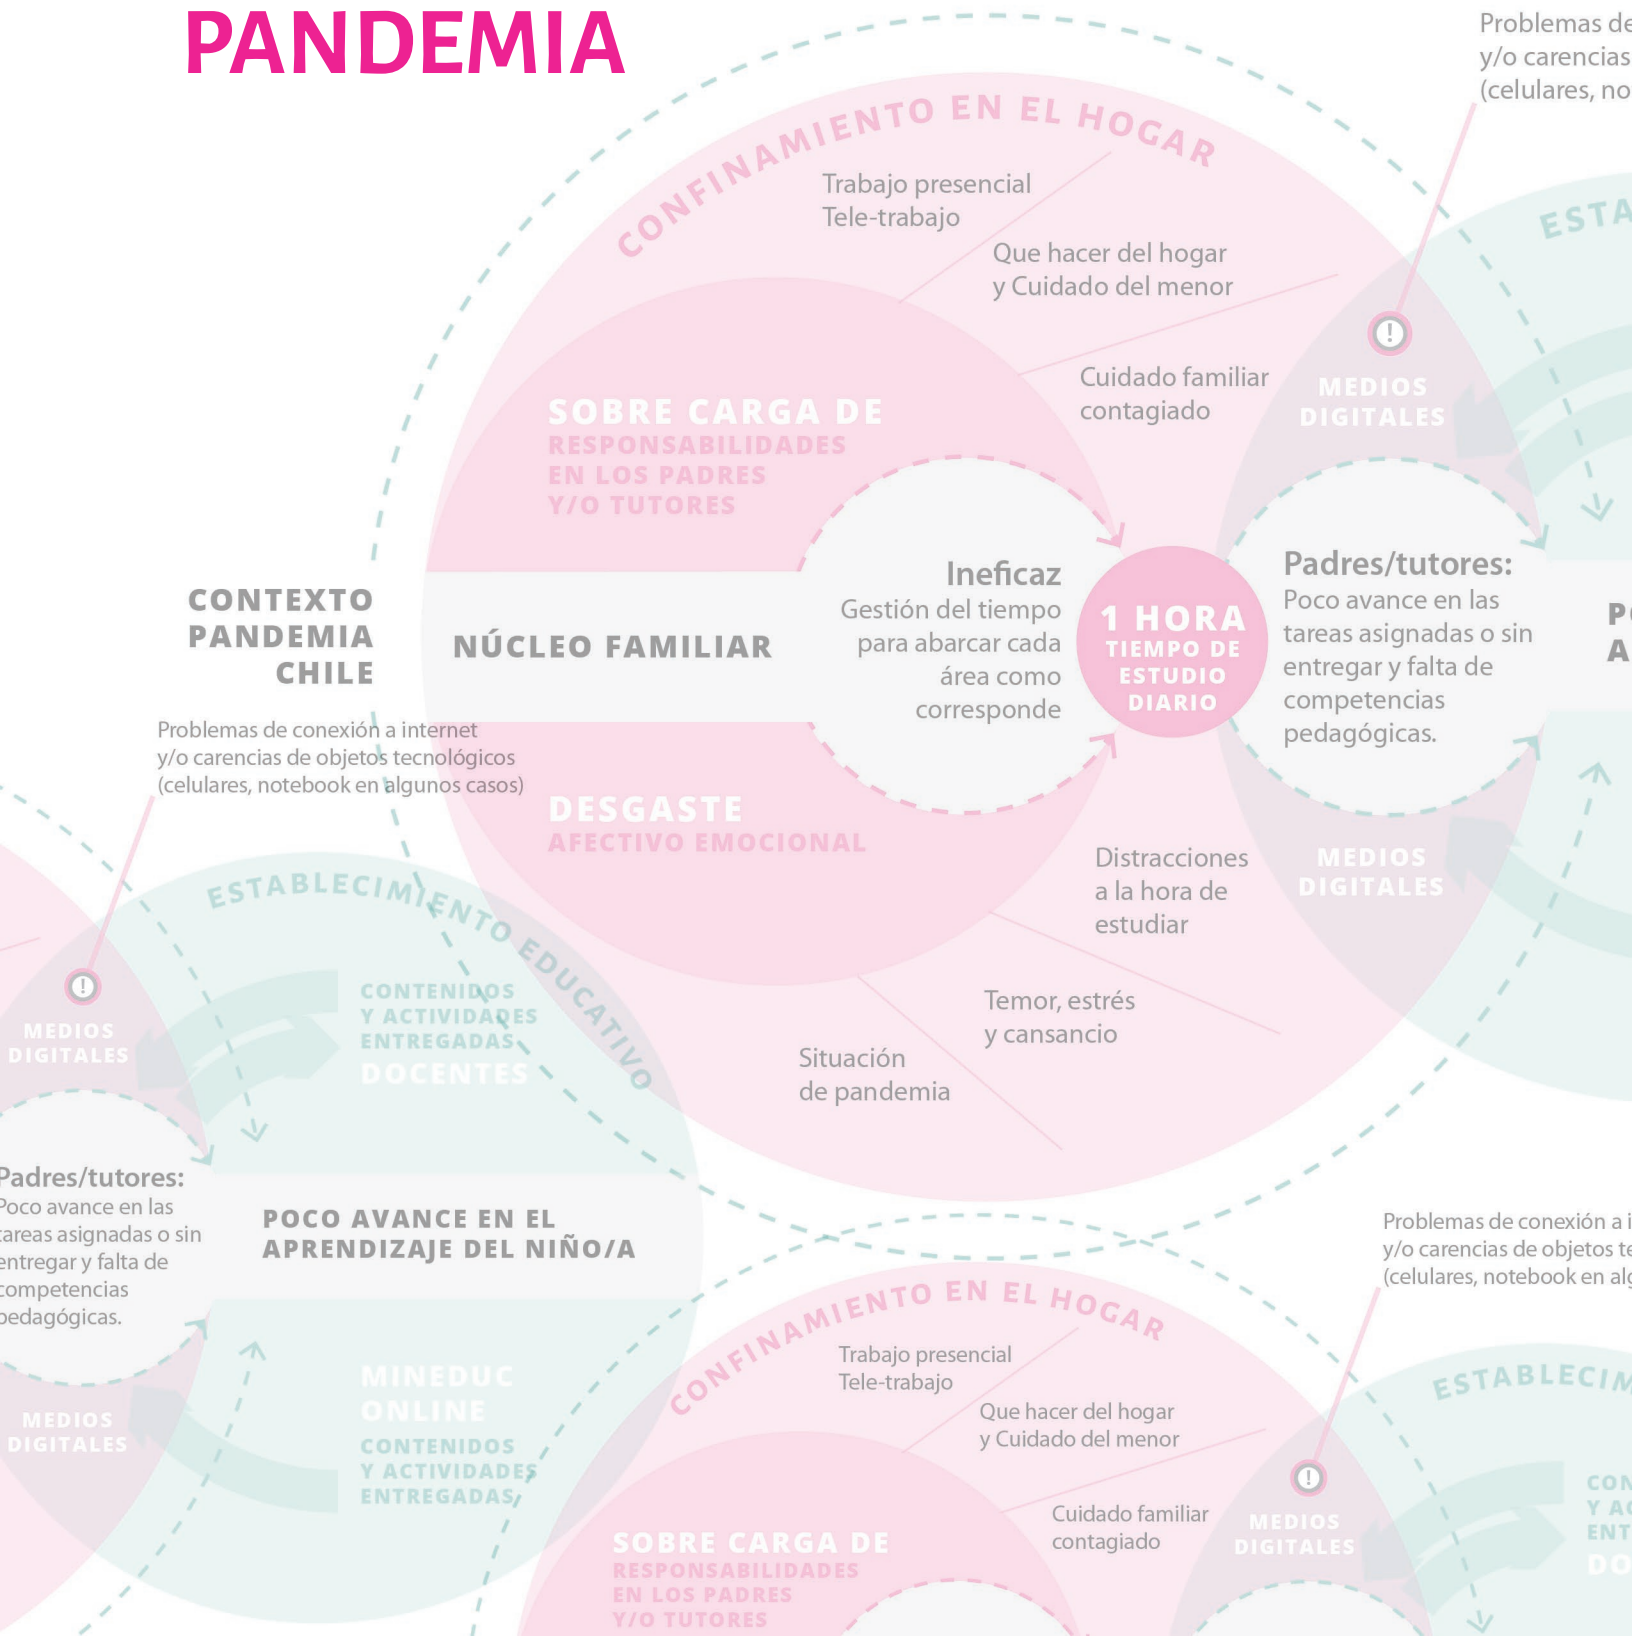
PANDEMIA

Problemas de
y/o carencias
(celulares, no

CONFINAMIENTO EN EL HOGAR

Trabajo presencial
Tele-trabajo

Que hacer del hogar
y Cuidado del menor

Cuidado familiar
contagiado

ESTA

MEDIOS
DIGITALES

SOBRE CARGA DE
RESPONSABILIDADES
EN LOS PADRES
Y/O TUTORES

CONTEXTO
PANDEMIA
CHILE

NÚCLEO FAMILIAR

Ineficaz
Gestión del tiempo
para abarcar cada
área como
corresponde

1 HORA
TIEMPO DE
ESTUDIO
DIARIO

Padres/tutores:
Poco avance en las tareas asignadas o sin entregar y falta de competencias pedagógicas.

P
A

Problemas de conexión a internet
y/o carencias de objetos tecnológicos
(celulares, notebook en algunos casos)

DESGASTE
AFECTIVO EMOCIONAL

Distracciones
a la hora de
estudiar

MEDIOS
DIGITALES

ESTABLECIMIENTO EDUCATIVO

MEDIOS
DIGITALES

CONTENIDOS
Y ACTIVIDADES
ENTREGADAS
DOCENTES

Temor, estrés
y cansancio

Situación
de pandemia

Padres/tutores:
Poco avance en las
tareas asignadas o sin
entregar y falta de
competencias
pedagógicas.

POCO AVANCE EN EL
APRENDIZAJE DEL NIÑO/A

Problemas de conexión a i
y/o carencias de objetos te
(celulares, notebook en alg

MEDIOS
DIGITALES

MINEDUC
ONLINE
CONTENIDOS
Y ACTIVIDADES
ENTREGADAS

CONFINAMIENTO EN EL HOGAR

Trabajo presencial
Tele-trabajo

Que hacer del hogar
y Cuidado del menor

Cuidado familiar
contagiado

ESTABLECIM

MEDIOS
DIGITALES

CON
Y AC
ENT
DO

SOBRE CARGA DE
RESPONSABILIDADES
EN LOS PADRES
Y/O TUTORES